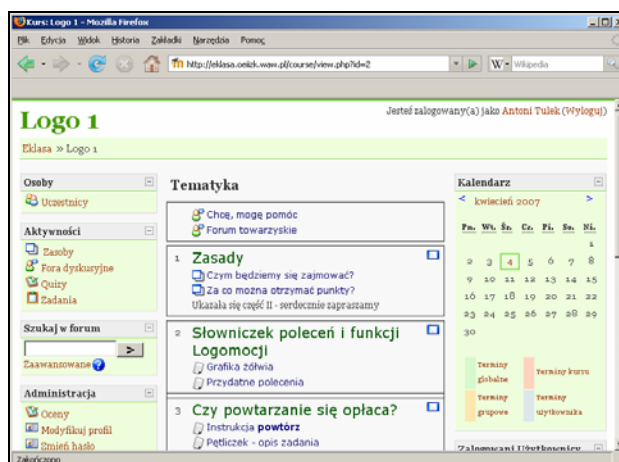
Kurs: Logo 1 - Mozilla Firefox

Plik Edycja Widok Historia Zakładki Narzędzia Pomoc

http://eklasa.oeiizk.waw.pl/course/view.php?id=2

Wikipedia

Logo 1

Jesteś zalogowany(a) jako Antoni Tulek (Wyloguj)

Eklasa » Logo 1

Osoby

Uczestnicy

Aktywności

Zasoby
Fora dyskusyjne
Quizy
Zadania

Szukaj w forum

>

Zaawansowane

Administracja

Oceny
Modyfikuj profil
Zmień hasło

Tematyka

Chcę, mogę pomóc
Forum towarzyskie

1 Zasady

Czym będziemy się zajmować?
Za co można otrzymać punkty?
Ukazała się część II - serdecznie zapraszamy

2 Słowniczek poleceń i funkcji Logomocji

Grafika żółwia
Przydatne polecenia

3 Czy powtarzanie się opłaca?

Instrukcja powtórz
Pętliczek - opis zadania

Kalendarz

< kwiecień 2007 >

| Pn. | Wt. | Śr. | Cz. | Pt. | So. | Ni. |
|---|---|---|---|---|---|---|
| | | | | | | 1 |
| 2 | 3 | 4 | 5 | 6 | 7 | 8 |
| 9 | 10 | 11 | 12 | 13 | 14 | 15 |
| 16 | 17 | 18 | 19 | 20 | 21 | 22 |
| 23 | 24 | 25 | 26 | 27 | 28 | 29 |
| 30 | | | | | | |

Terminy globalne
Terminy kursu
Terminy grupowe
Terminy użytkownika

Zalogowani Użytkownicy

Zakończono